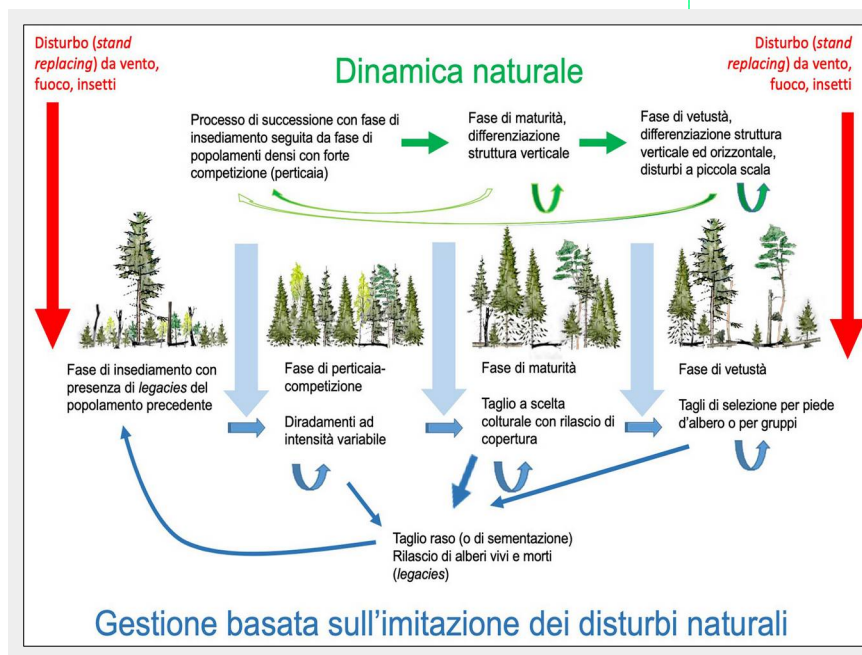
Disturbo (*stand replacing*) da vento, fuoco, insetti

Dinamica naturale

Disturbo (*stand replacing*) da vento, fuoco, insetti

Processo di successione con fase di insediamento seguita da fase di popolamenti densi con forte competizione (perticaia)

Fase di maturità, differenziazione struttura verticale

Fase di vetustà, differenziazione struttura verticale ed orizzontale, disturbi a piccola scala

Fase di insediamento con presenza di *legacies* del popolamento precedente

Fase di perticaia-competizione

Diradamenti ad intensità variabile

Fase di maturità

Taglio a scelta colturale con rilascio di copertura

Fase di vetustà

Tagli di selezione per piede d'albero o per gruppi

Taglio raso (o di sementazione)
Rilascio di alberi vivi e morti (*legacies*)

Gestione basata sull'imitazione dei disturbi naturali